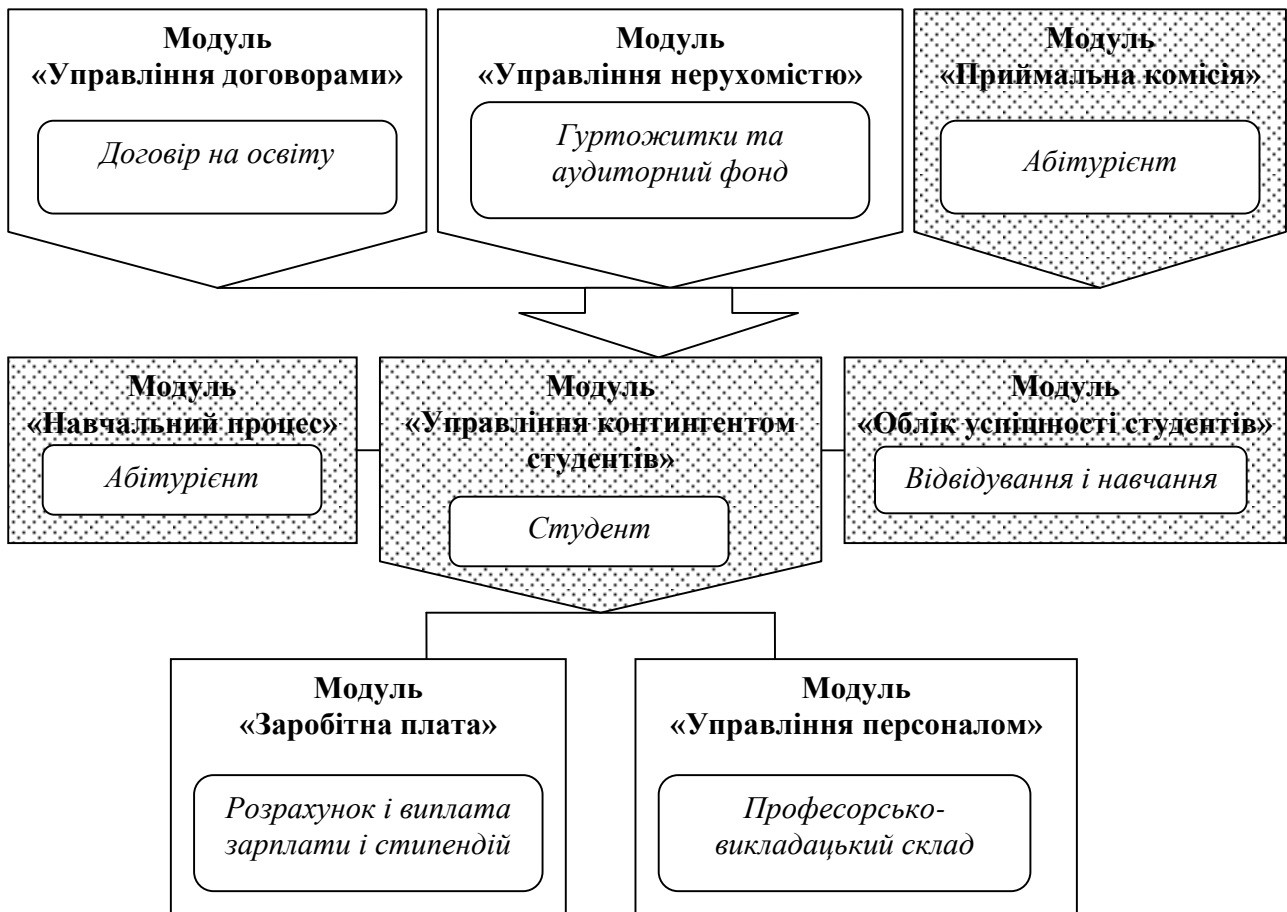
Модуль
«Управління договорами»

Договір на освіту

Модуль
«Управління нерухомістю»

Гуртожитки та аудиторний фонд

Модуль
«Приймальна комісія»

Абітурієнт

Модуль
«Навчальний процес»

Абітурієнт

Модуль
«Управління контингентом студентів»

Студент

Модуль
«Облік успішності студентів»

Відвідування і навчання

Модуль
«Заробітна плата»

Розрахунок і виплата зарплати і стипендій

Модуль
«Управління персоналом»

Професорсько-викладацький склад